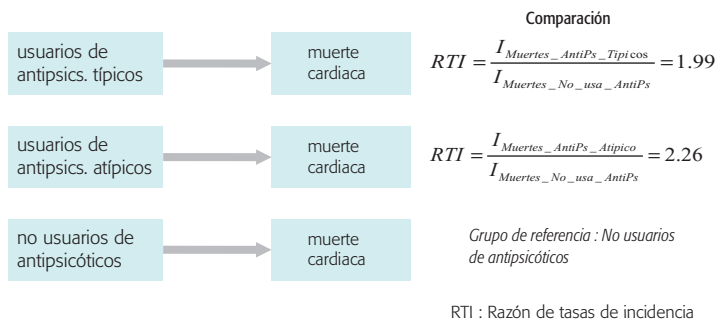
Comparación

usuarios de antipsics. típicos

muerte cardiaca

$RTI = \frac{I_{Muertes\_AntiPs\_Tipicos}}{I_{Muertes\_No\_usa\_AntiPs}} = 1.99$

usuarios de antipsics. atípicos

muerte cardiaca

$RTI = \frac{I_{Muertes\_AntiPs\_Atipico}}{I_{Muertes\_No\_usa\_AntiPs}} = 2.26$

no usuarios de antipsicóticos

muerte cardiaca

Grupo de referencia : No usuarios de antipsicóticos

RTI : Razón de tasas de incidencia